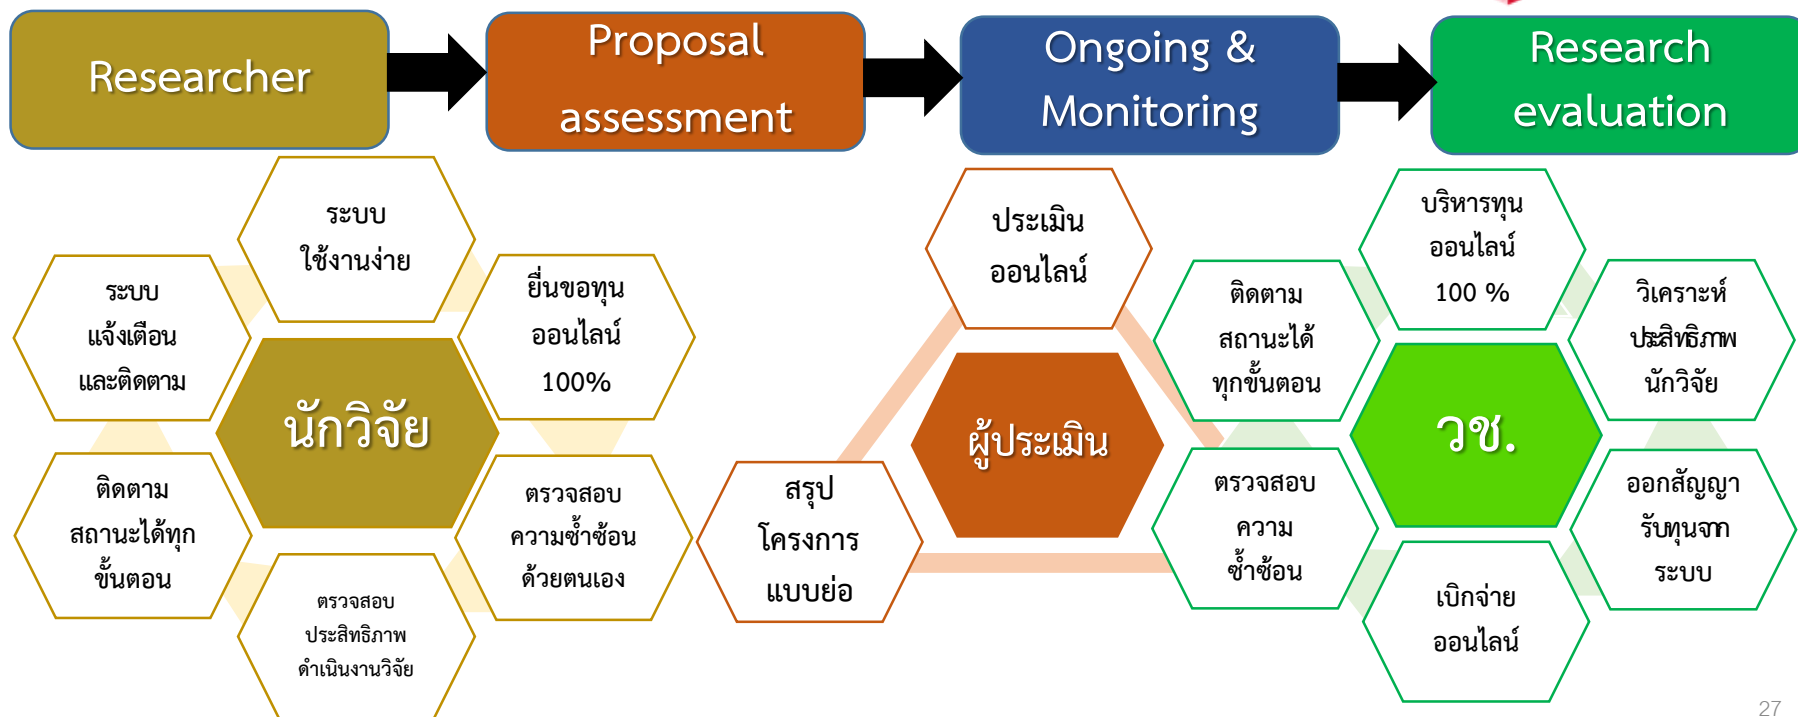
Researcher

Proposal assessment

Ongoing & Monitoring

Research evaluation

ระบบ ใช้งานง่าย

ระบบ แจ้งเตือน และติดตาม

ยื่นขอทุน ออนไลน์ 100%

นักวิจัย

ติดตาม สถานะได้ทุก ขั้นตอน

ตรวจสอบ ความซ้ำซ้อน ด้วยตนเอง

ตรวจสอบ ประสิทธิภาพ ดำเนินงานวิจัย

ประเมิน ออนไลน์

ผู้ประเมิน

สรุป โครงการ แบบย่อ

ติดตาม สถานะได้ ทุกขั้นตอน

ตรวจสอบ ความ ซ้ำซ้อน

บริหารทุน ออนไลน์ 100 %

วช.

เบิกจ่าย ออนไลน์

วิเคราะห์ ประสิทธิภาพ นักวิจัย

ออกสัญญา รับทุนจาก ระบบ

27